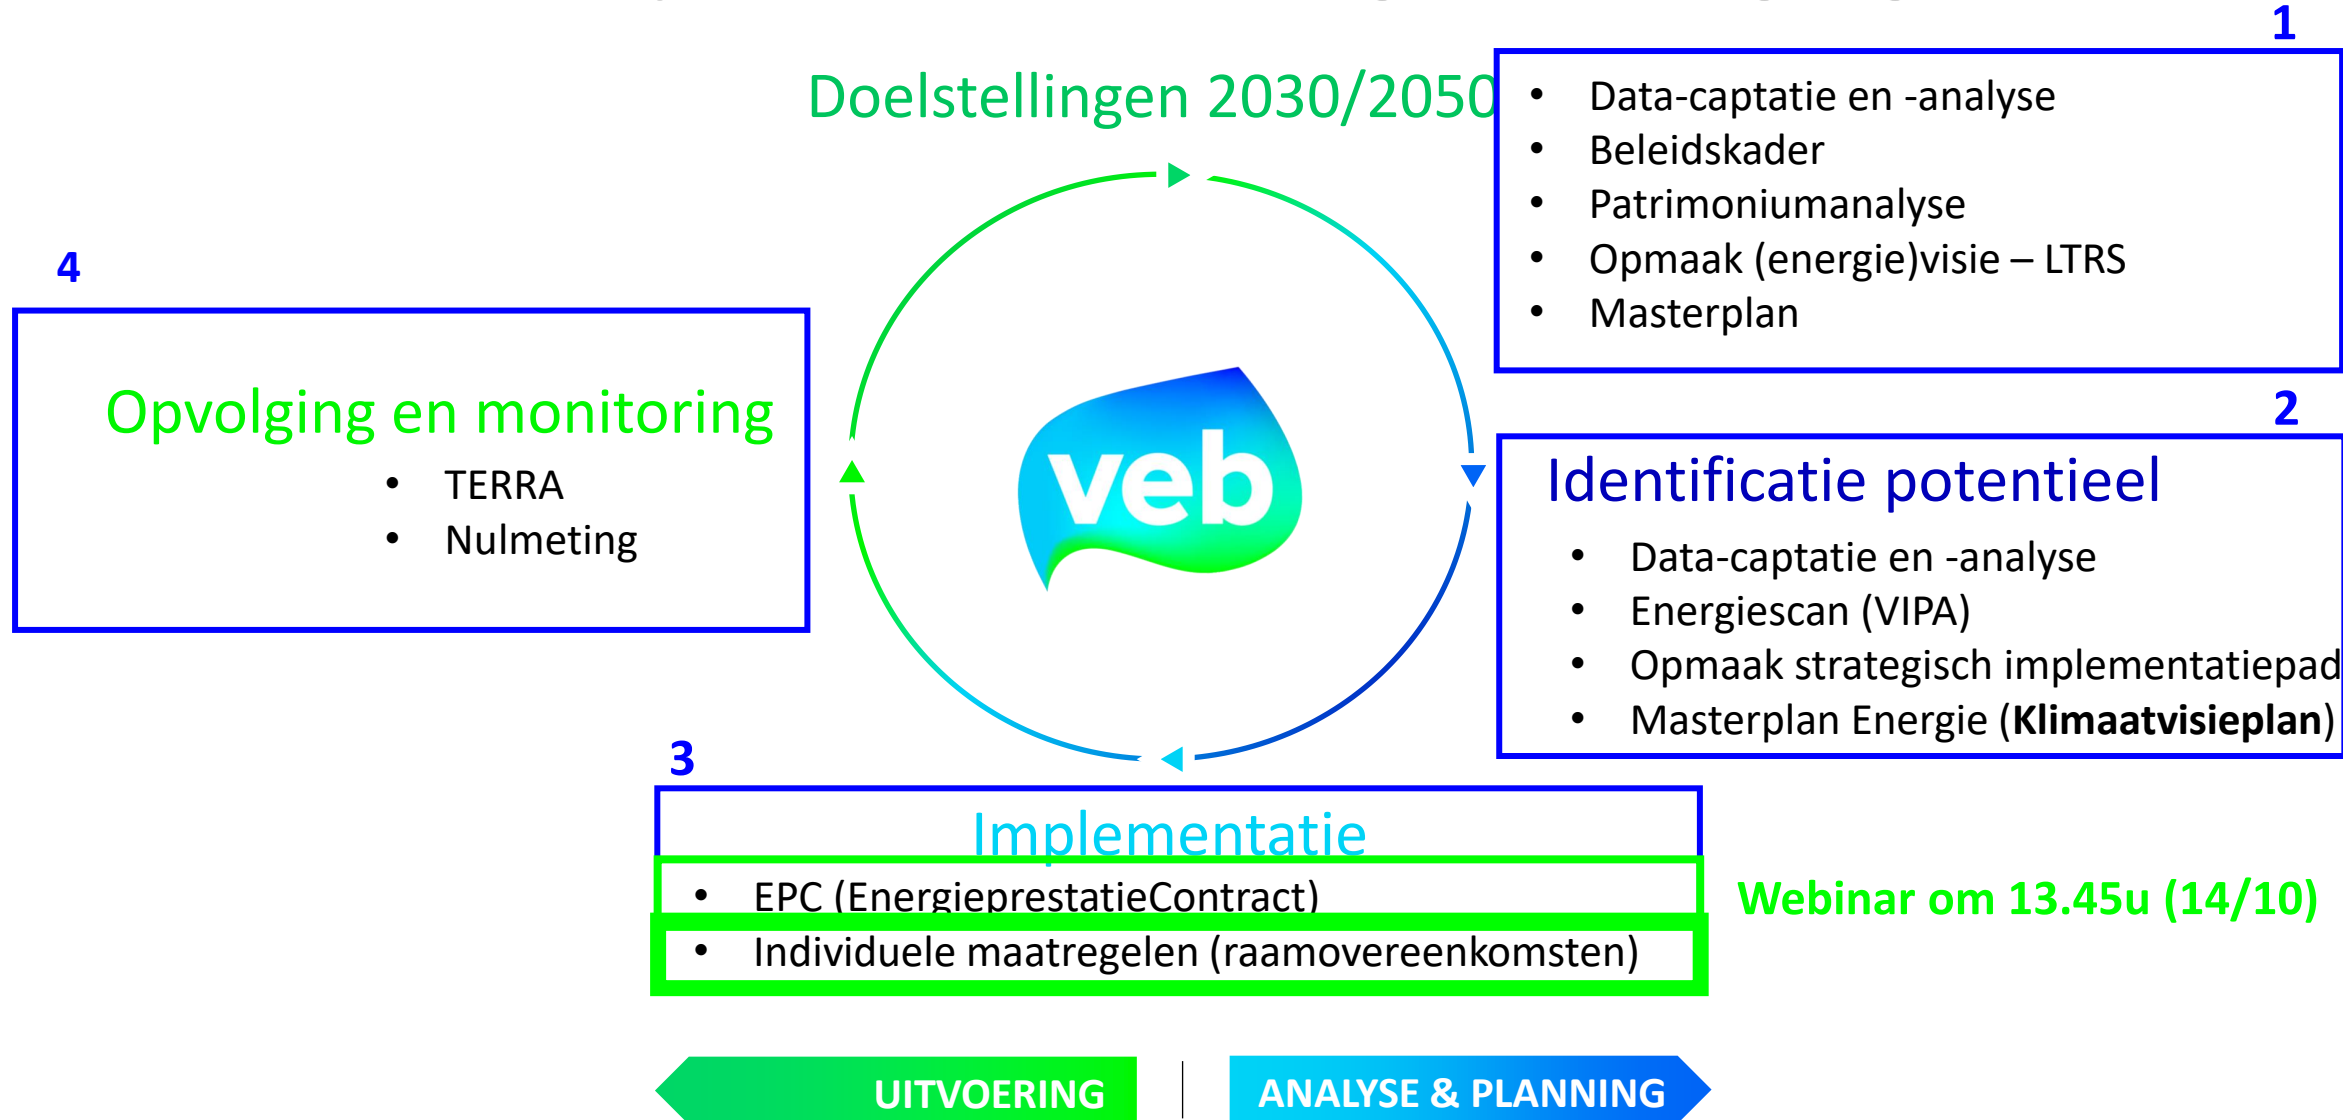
Doelstellingen 2030/2050

1

- Data-captatie en -analyse
- Beleidskader
- Patrimoniumanalyse
- Opmaak (energie)visie – LTRS
- Masterplan

4

Opvolging en monitoring

- TERRA
- Nulmeting

veb

2

Identificatie potentieel

- Data-captatie en -analyse
- Energiescan (VIPA)
- Opmaak strategisch implementatiepad
- Masterplan Energie (**Klimaatvisieplan**)

3

Implementatie

- EPC (EnergieprestatieContract)
- Individuele maatregelen (raamovereenkomsten)

Webinar om 13.45u (14/10)

UITVOERING

ANALYSE & PLANNING